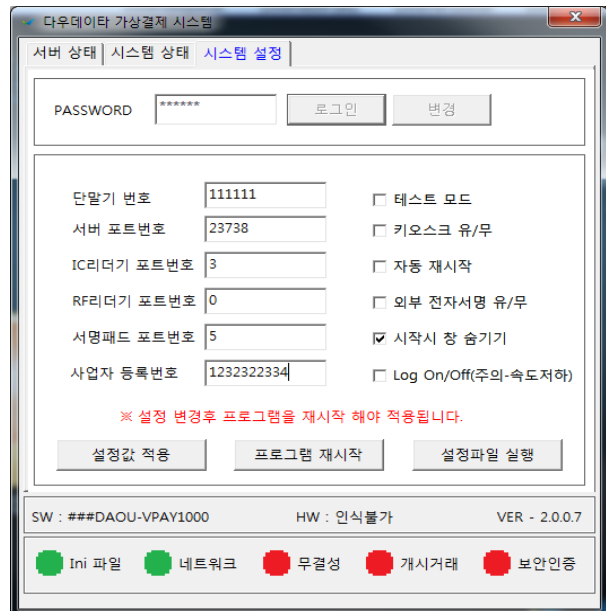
다우데이타 가상결제 시스템

서버 상태 | 시스템 상태 | 시스템 설정

PASSWORD ****** 로그인 변경

단말기 번호 111111
서버 포트번호 23738
IC리더기 포트번호 3
RF리더기 포트번호 0
서명패드 포트번호 5
사업자 등록번호 1232322334

☐ 테스트 모드
☐ 키오스크 유/무
☐ 자동 재시작
☐ 외부 전자서명 유/무
☑ 시작시 창 숨기기
☐ Log On/Off(주의-속도저하)

※ 설정 변경후 프로그램을 재시작 해야 적용됩니다.

설정값 적용 프로그램 재시작 설정파일 실행

SW : ###DAOU-VPAY1000 HW : 인식불가 VER - 2.0.0.7

Ini 파일 네트워크 무결성 개시거래 보안인증